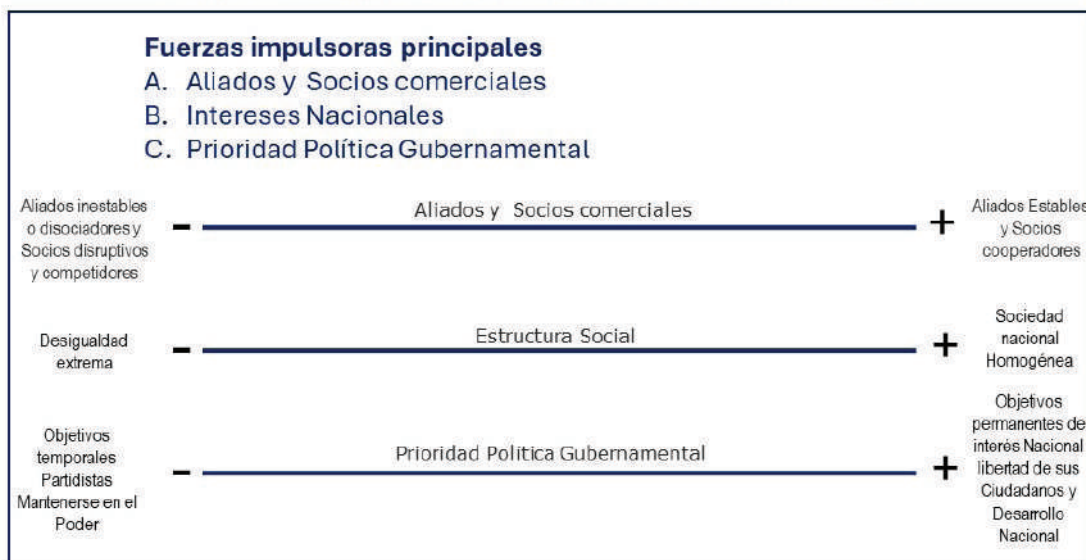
**Fuerzas impulsoras principales**
A. Aliados y Socios comerciales
B. Intereses Nacionales
C. Prioridad Política Gubernamental

Aliados inestables o disociadores y Socios disruptivos y competidores

–

Aliados y Socios comerciales

+

Aliados Estables y Socios cooperadores

Desigualdad extrema

–

Estructura Social

+

Sociedad nacional Homogénea

Objetivos temporales Partidistas Mantenerse en el Poder

–

Prioridad Política Gubernamental

+

Objetivos permanentes de interés Nacional libertad de sus Ciudadanos y Desarrollo Nacional